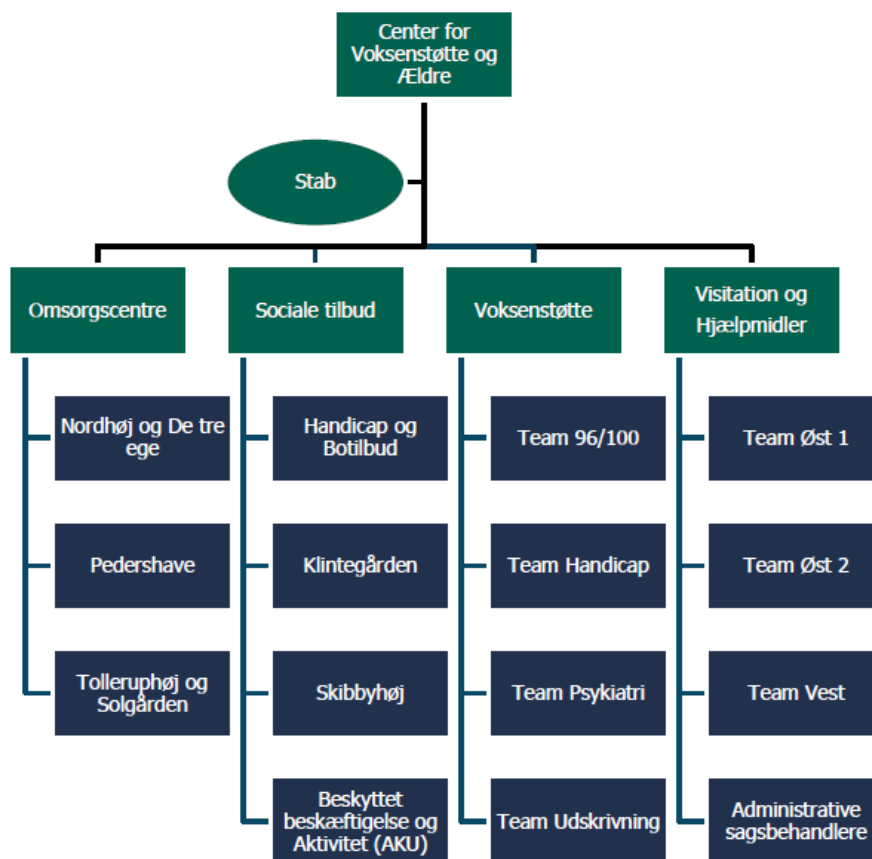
Center for Voksenstøtte og Ældre

Stab

Omsorgscentre

Nordhøj og De tre ege

Pedershave

Tolleruphøj og Solgården

Sociale tilbud

Handicap og Botilbud

Klintegården

Skibbyhøj

Beskyttet beskæftigelse og Aktivitet (AKU)

Voksenstøtte

Team 96/100

Team Handicap

Team Psykiatri

Team Udskrivning

Visitation og Hjælpmidler

Team Øst 1

Team Øst 2

Team Vest

Administrative sagsbehandlere